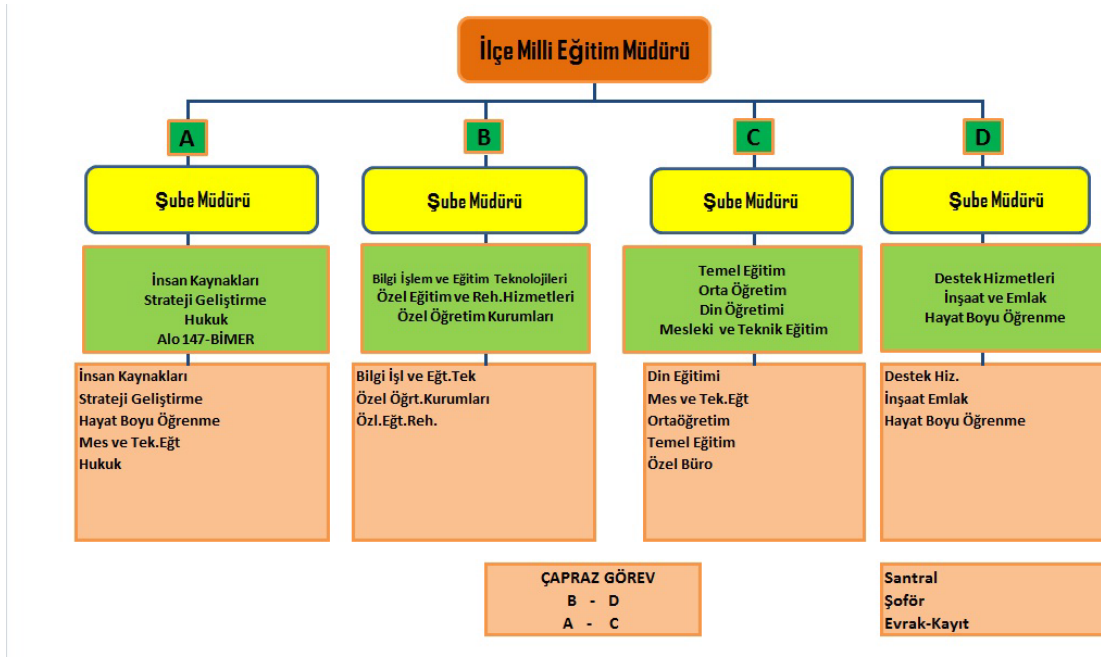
İlçe Milli Eğitim Müdürü

A

Şube Müdürü

İnsan Kaynakları
Strateji Geliştirme
Hukuk
Alo 147-BİMER

İnsan Kaynakları
Strateji Geliştirme
Hayat Boyu Öğrenme
Mes ve Tek.Eğt
Hukuk

B

Şube Müdürü

Bilgi İşlem ve Eğitim Teknolojileri
Özel Eğitim ve Reh.Hizmetleri
Özel Öğretim Kurumları

Bilgi İşl ve Eğt.Tek
Özel Öğrt.Kurumları
Özl.Eğt.Reh.

C

Şube Müdürü

Temel Eğitim
Orta Öğretim
Din Öğretimi
Mesleki ve Teknik Eğitim

Din Eğitimi
Mes ve Tek.Eğt
Ortaöğretim
Temel Eğitim
Özel Büro

D

Şube Müdürü

Destek Hizmetleri
İnşaat ve Emlak
Hayat Boyu Öğrenme

Destek Hiz.
İnşaat Emlak
Hayat Boyu Öğrenme

ÇAPRAZ GÖREV
B - D
A - C

Santral
Şoför
Evrak-Kayıt